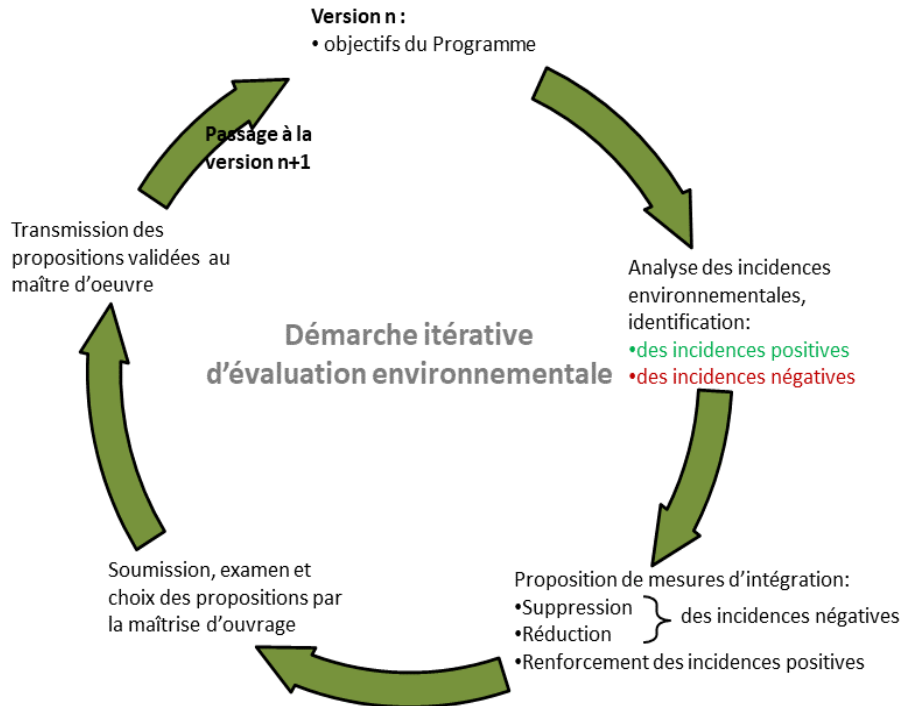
Version n :
• objectifs du Programme

Passage à la version n+1

Analyse des incidences environnementales, identification:
•des incidences positives
•des incidences négatives

Démarche itérative d'évaluation environnementale

Transmission des propositions validées au maître d'oeuvre

Proposition de mesures d'intégration:
•Suppression
•Réduction
des incidences négatives
•Renforcement des incidences positives

Soumission, examen et choix des propositions par la maîtrise d'ouvrage